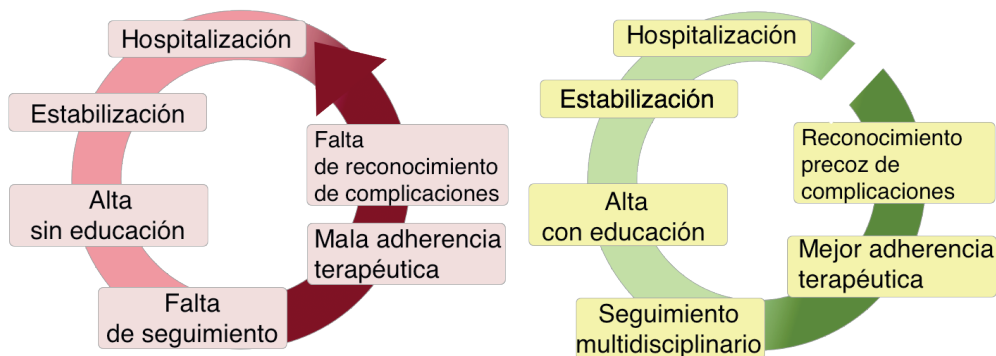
Hospitalización

Estabilización

Alta
sin educación

Falta
de seguimiento

Mala adherencia
terapéutica

Falta
de reconocimiento
de complicaciones

Hospitalización

Estabilización

Alta
con educación

Seguimiento
multidisciplinario

Mejor adherencia
terapéutica

Reconocimiento
precoz de
complicaciones